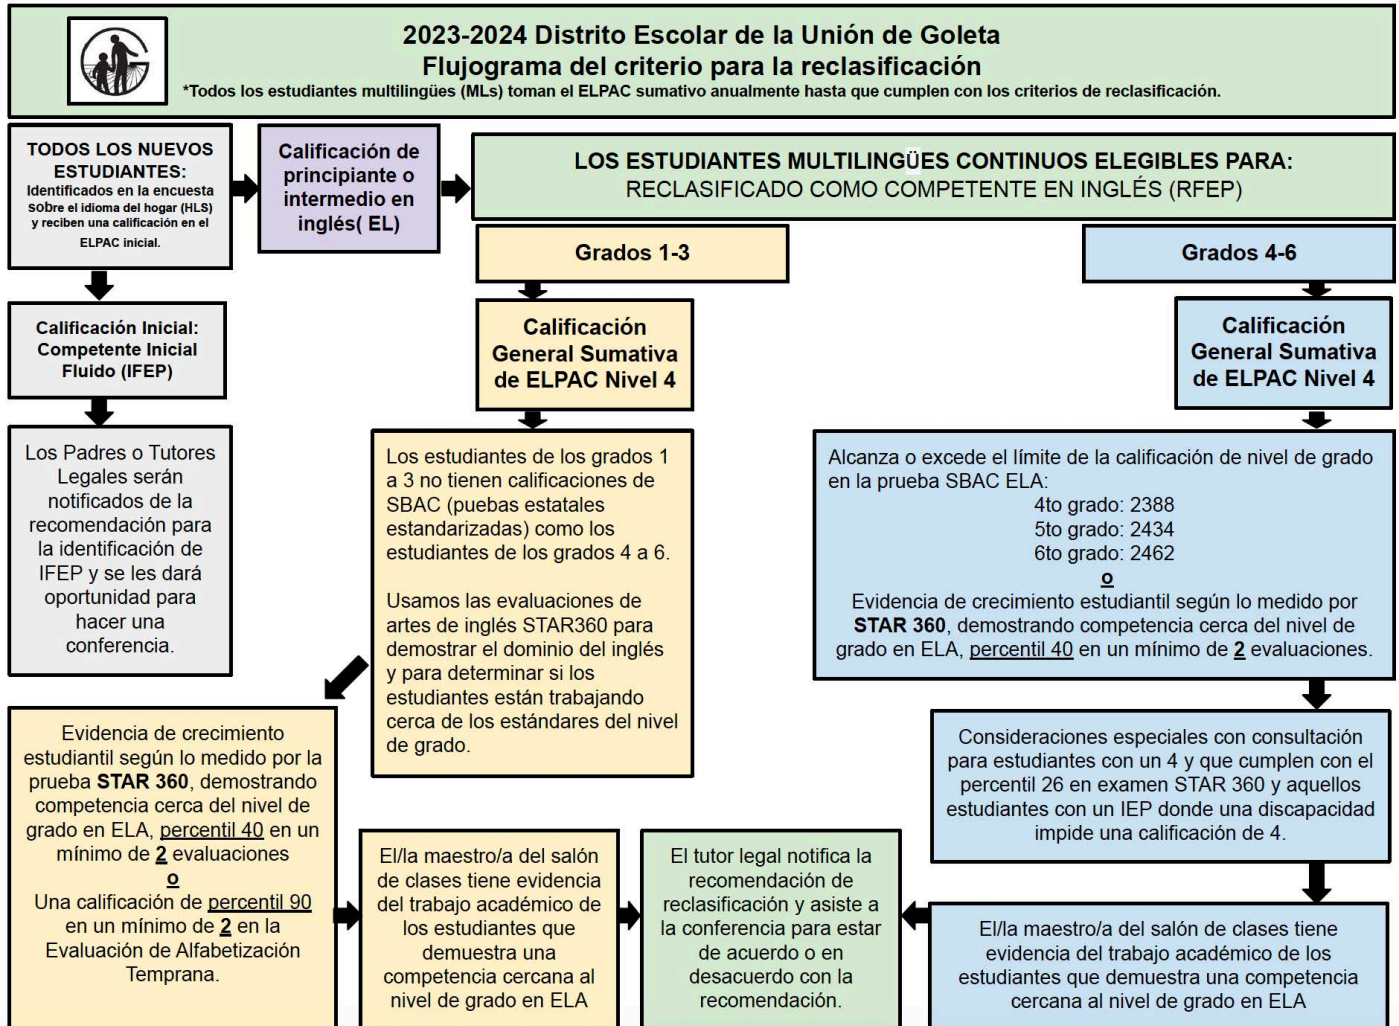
2023-2024 Distrito Escolar de la Unión de Goleta
Flujograma del criterio para la reclasificación
*Todos los estudiantes multilingües (MLs) toman el ELPAC sumativo anualmente hasta que cumplen con los criterios de reclasificación.

TODOS LOS NUEVOS ESTUDIANTES:
Identificados en la encuesta sobre el idioma del hogar (HLS) y reciben una calificación en el ELPAC inicial.

Calificación de principiante o intermedio en inglés( EL)

LOS ESTUDIANTES MULTILINGÜES CONTINUOS ELEGIBLES PARA:
RECLASIFICADO COMO COMPETENTE EN INGLÉS (RFEP)

Grados 1-3

Grados 4-6

Calificación Inicial: Competente Inicial Fluido (IFEP)

Calificación General Sumativa de ELPAC Nivel 4

Calificación General Sumativa de ELPAC Nivel 4

Los Padres o Tutores Legales serán notificados de la recomendación para la identificación de IFEP y se les dará oportunidad para hacer una conferencia.

Los estudiantes de los grados 1 a 3 no tienen calificaciones de SBAC (puebas estatales estandarizadas) como los estudiantes de los grados 4 a 6.

Usamos las evaluaciones de artes de inglés STAR360 para demostrar el dominio del inglés y para determinar si los estudiantes están trabajando cerca de los estándares del nivel de grado.

Alcanza o excede el límite de la calificación de nivel de grado en la prueba SBAC ELA:
4to grado: 2388
5to grado: 2434
6to grado: 2462
o
Evidencia de crecimiento estudiantil según lo medido por STAR 360, demostrando competencia cerca del nivel de grado en ELA, percentil 40 en un mínimo de 2 evaluaciones.

Evidencia de crecimiento estudiantil según lo medido por la prueba STAR 360, demostrando competencia cerca del nivel de grado en ELA, percentil 40 en un mínimo de 2 evaluaciones
o
Una calificación de percentil 90 en un mínimo de 2 en la Evaluación de Alfabetización Temprana.

Consideraciones especiales con consultación para estudiantes con un 4 y que cumplen con el percentil 26 en examen STAR 360 y aquellos estudiantes con un IEP donde una discapacidad impide una calificación de 4.

El/la maestro/a del salón de clases tiene evidencia del trabajo académico de los estudiantes que demuestra una competencia cercana al nivel de grado en ELA

El tutor legal notifica la recomendación de reclasificación y asiste a la conferencia para estar de acuerdo o en desacuerdo con la recomendación.

El/la maestro/a del salón de clases tiene evidencia del trabajo académico de los estudiantes que demuestra una competencia cercana al nivel de grado en ELA